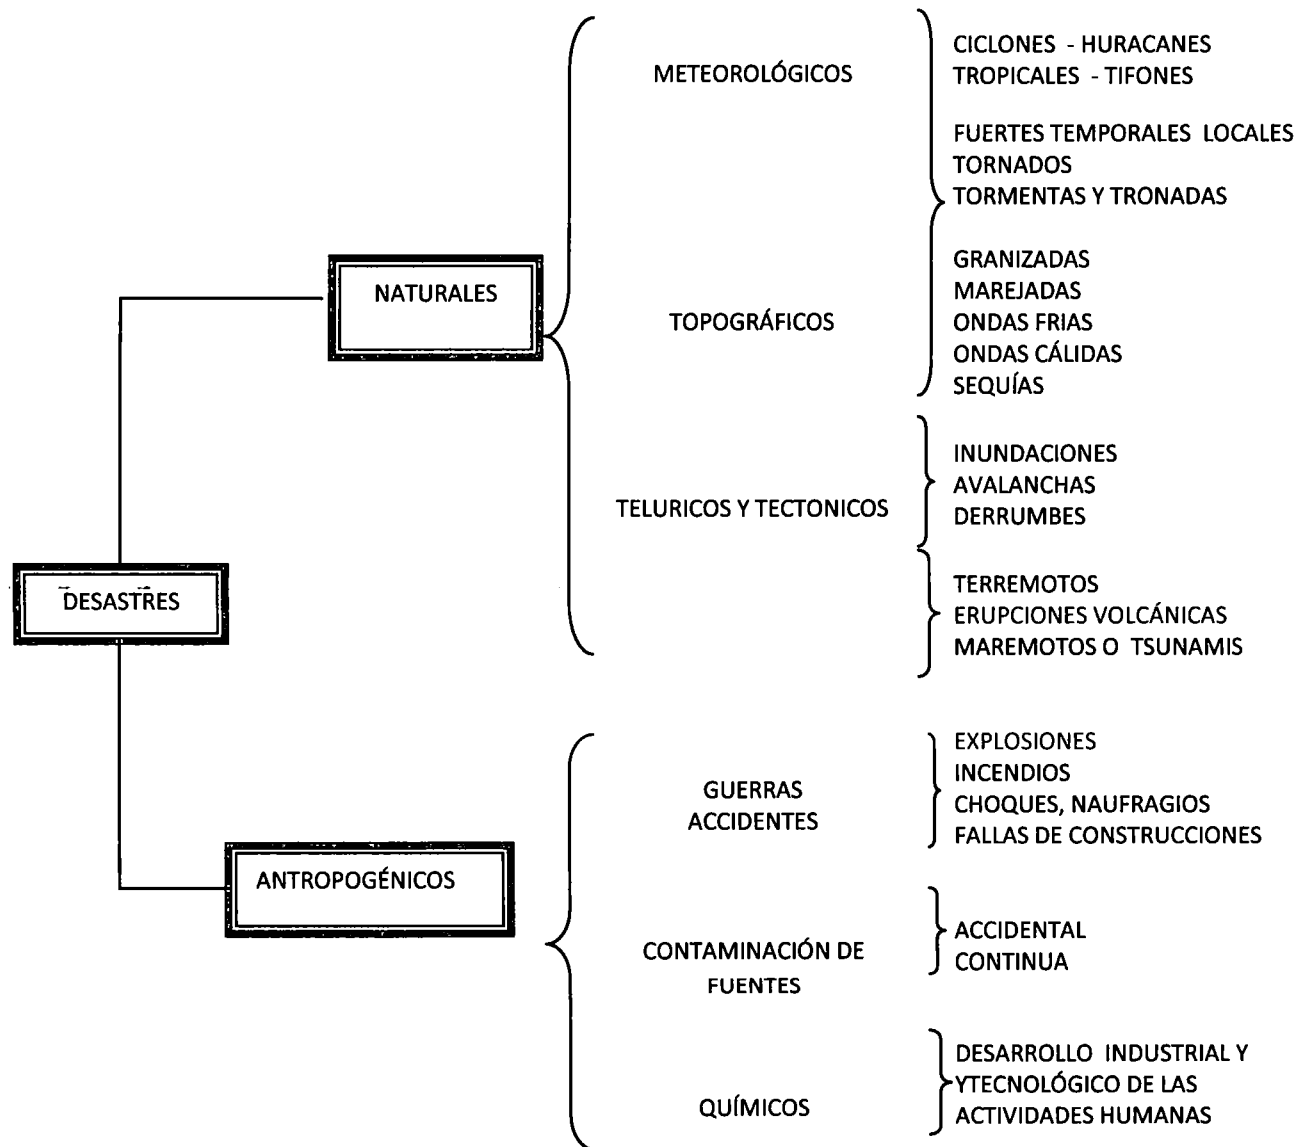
DESASTRES

NATURALES

METEOROLÓGICOS

CICLONES - HURACANES
TROPICALES - TIFONES

FUERTES TEMPORALES LOCALES
TORNADOS
TORMENTAS Y TRONADAS

TOPOGRÁFICOS

GRANIZADAS
MAREJADAS
ONDAS FRIAS
ONDAS CÁLIDAS
SEQUÍAS

TELURICOS Y TECTONICOS

INUNDACIONES
AVALANCHAS
DERRUMBES

TERREMOTOS
ERUPCIONES VOLCÁNICAS
MAREMOTOS O TSUNAMIS

ANTROPOGÉNICOS

GUERRAS
ACCIDENTES

EXPLOSIONES
INCENDIOS
CHOQUES, NAUFRAGIOS
FALLAS DE CONSTRUCCIONES

CONTAMINACIÓN DE FUENTES

ACCIDENTAL
CONTINUA

QUÍMICOS

DESARROLLO INDUSTRIAL Y YTECNOLÓGICO DE LAS ACTIVIDADES HUMANAS